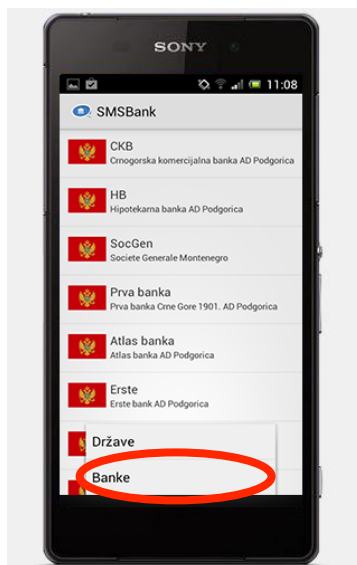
SONY

11:08

SMSBank

CKB
Crnogorska komercijalna banka AD Podgorica

HB
Hipotekarna banka AD Podgorica

SocGen
Societe Generale Montenegro

Prva banka
Prva banka Crne Gore 1901. AD Podgorica

Atlas banka
Atlas banka AD Podgorica

Erste
Erste bank AD Podgorica

Države

Banke